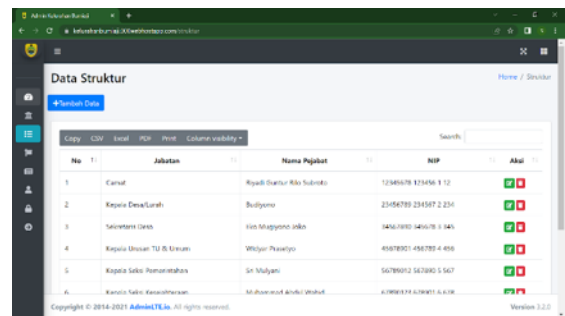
Admin Kelurahan Bunkal × +

kelurahanbumiaji.000webhostapp.com/struktur

Data Struktur

Home / Struktur

+Tambah Data

Copy CSV Excel PDF Print Column visibility

Search:

| No | Jabatan | Nama Pejabat | NIP | Aksi |
|---|---|---|---|---|
| 1 | Camat | Riyadi Guntur Rilo Subroto | 12345678 123456 1 12 | |
| 2 | Kepala Desa/Lurah | Budiyono | 23456789 234567 2 234 | |
| 3 | Sekretaris Desa | Fitri Muqiyono Jelita | 34567890 345678 3 345 | |
| 4 | Kepala Urusan TU & Umum | Widyo Prasetyo | 45678901 456789 4 456 | |
| 5 | Kepala Seksi Pemerintahan | Sri Mulyani | 56789012 567890 5 567 | |
| 6 | Kepala Seksi Kesejahteraan | Muhammad Andri Wahid | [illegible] | |

Copyright © 2014-2021 AdminLTE.io. All rights reserved.

Version 3.2.0